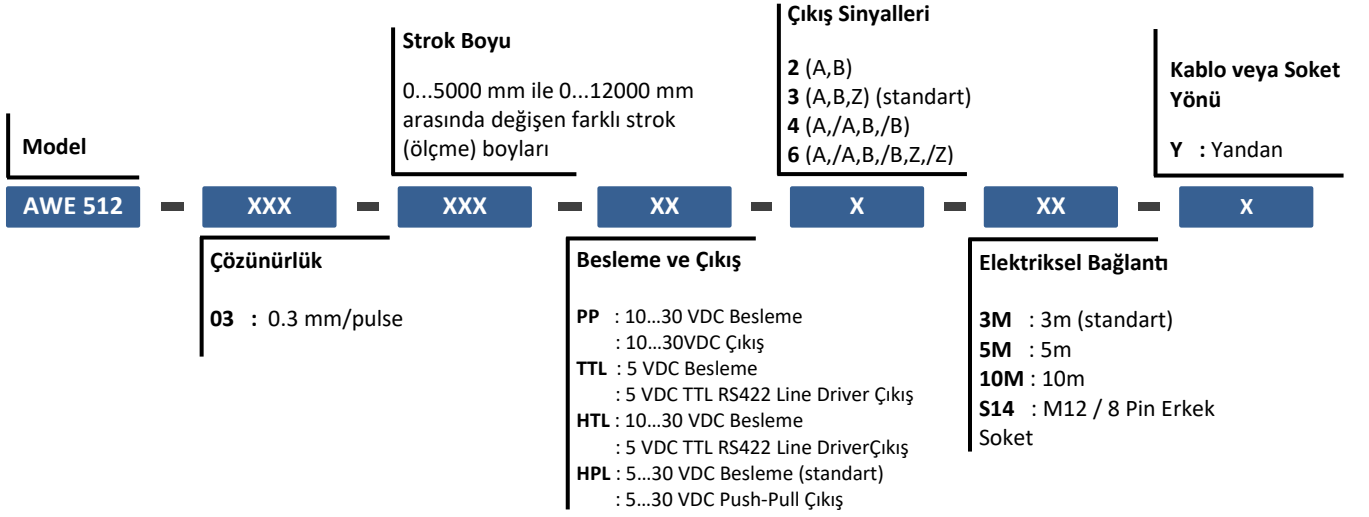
Model

AWE 512 - XXX - XXX - XX - X - XX - X

Strok Boyu

0...5000 mm ile 0...12000 mm arasında değişen farklı strok (ölçme) boyları

Çıkış Sinyalleri

**2** (A,B)
**3** (A,B,Z) (standart)
**4** (A,/A,B,/B)
**6** (A,/A,B,/B,Z,/Z)

Kablo veya Soket Yönü

**Y** : Yandan

Çözünürlük

**03** : 0.3 mm/pulse

Besleme ve Çıkış

**PP** : 10…30 VDC Besleme
: 10…30VDC Çıkış
**TTL** : 5 VDC Besleme
: 5 VDC TTL RS422 Line Driver Çıkış
**HTL** : 10…30 VDC Besleme
: 5 VDC TTL RS422 Line DriverÇıkış
**HPL** : 5…30 VDC Besleme (standart)
: 5…30 VDC Push-Pull Çıkış

Elektriksel Bağlantı

**3M** : 3m (standart)
**5M** : 5m
**10M** : 10m
**S14** : M12 / 8 Pin Erkek Soket